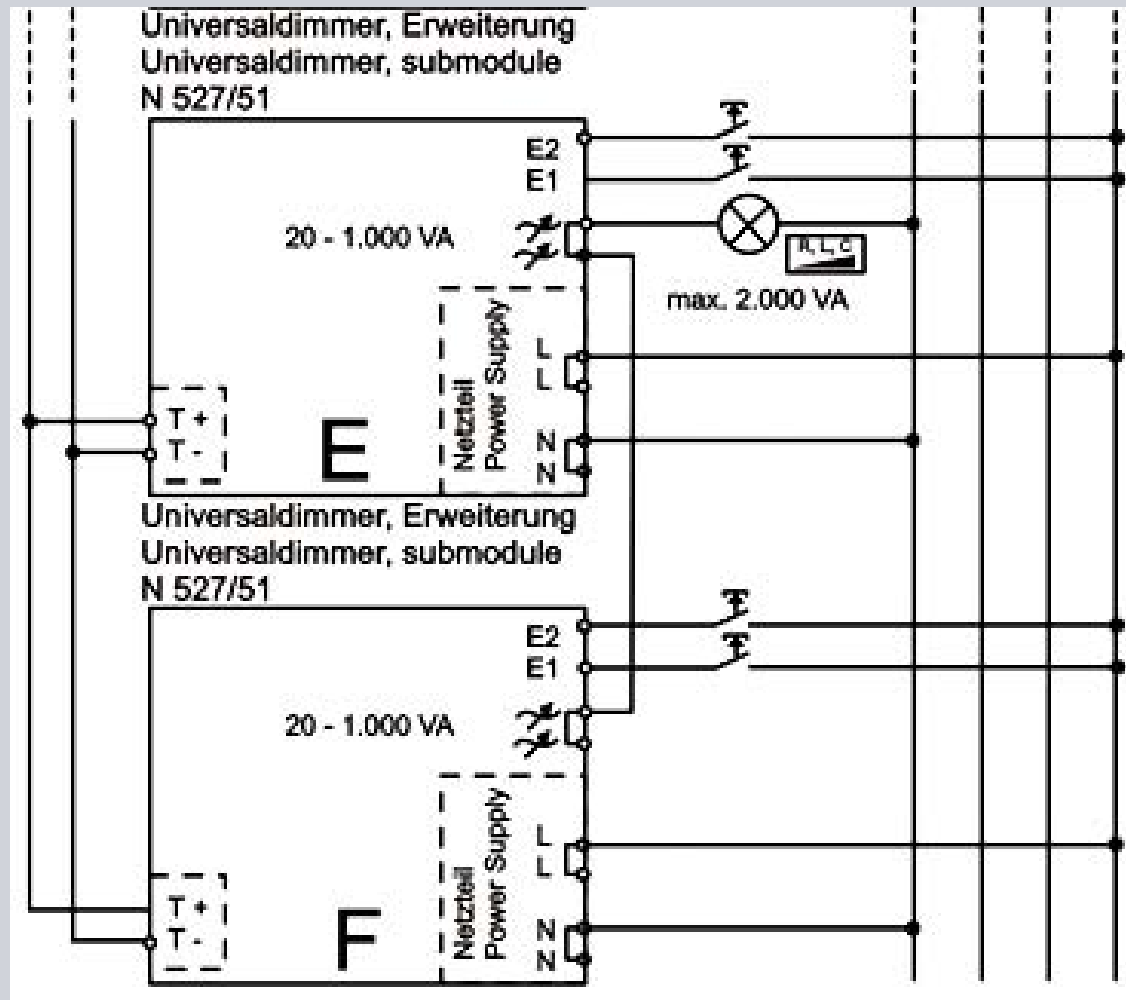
Universaldimmer, Erweiterung
Universaldimmer, submodule
N 527/51

E2
E1
20 - 1.000 VA
max. 2.000 VA
R, L, C
Netzteil
Power Supply
L
L
N
N
T +
T -
E

Universaldimmer, Erweiterung
Universaldimmer, submodule
N 527/51

E2
E1
20 - 1.000 VA
Netzteil
Power Supply
L
L
N
N
T +
T -
F